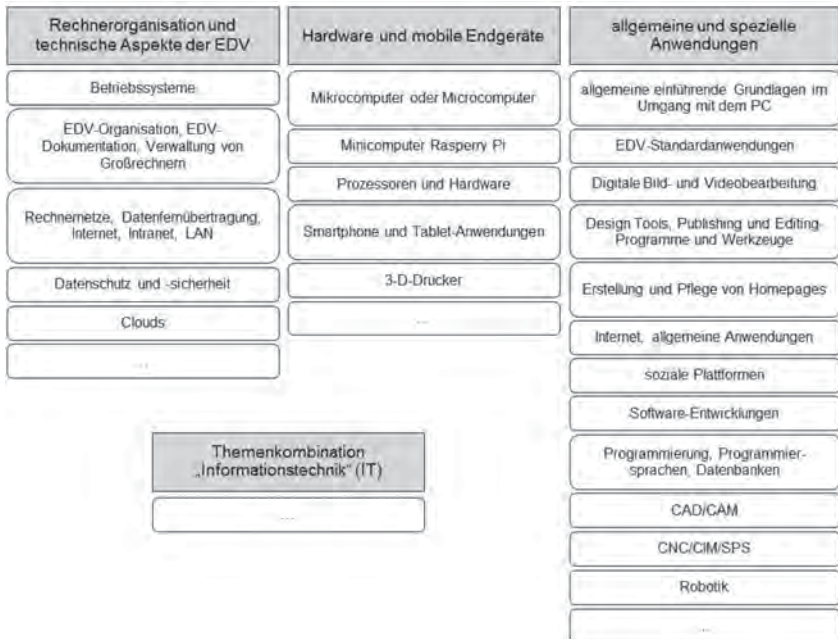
Rechnerorganisation und technische Aspekte der EDV

Betriebssysteme

EDV-Organisation, EDV-Dokumentation, Verwaltung von Großrechnern

Rechnernetze, Datenfernübertragung, Internet, Intranet, LAN

Datenschutz und -sicherheit

Clouds

...

Hardware und mobile Endgeräte

Mikrocomputer oder Microcomputer

Minicomputer Rasperry Pi

Prozessoren und Hardware

Smartphone und Tablet-Anwendungen

3-D-Drucker

...

allgemeine und spezielle Anwendungen

allgemeine einführende Grundlagen im Umgang mit dem PC

EDV-Standardanwendungen

Digitale Bild- und Videobearbeitung

Design Tools, Publishing und Editing-Programme und Werkzeuge

Erstellung und Pflege von Homepages

Internet, allgemeine Anwendungen

soziale Plattformen

Software-Entwicklungen

Programmierung, Programmiersprachen, Datenbanken

CAD/CAM

CNC/CIM/SPS

Robotik

...

Themenkombination „Informationstechnik" (IT)

...